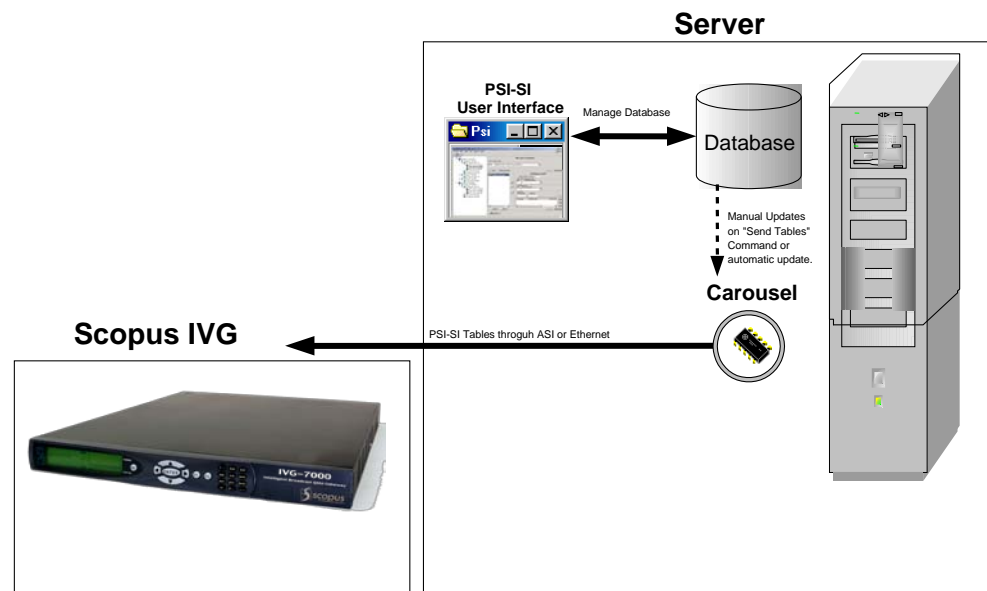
Server

PSI-SI User Interface

Psi

Manage Database

Database

Manual Updates on "Send Tables" Command or automatic update.

Carousel

Scopus IVG

PSI-SI Tables throguh ASI or Ethernet

IVG-7000

scopus